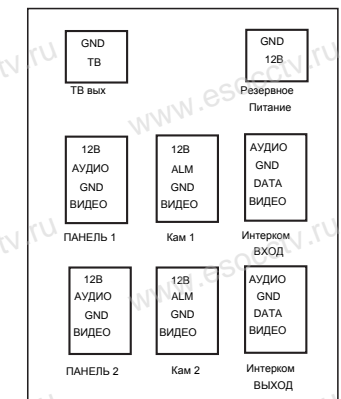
GND
ТВ

ТВ вых

GND
12В

Резервное
Питание

12В
АУДИО
GND
ВИДЕО

ПАНЕЛЬ 1

12В
ALM
GND
ВИДЕО

Кам 1

АУДИО
GND
DATA
ВИДЕО

Интерком
ВХОД

12В
АУДИО
GND
ВИДЕО

ПАНЕЛЬ 2

12В
ALM
GND
ВИДЕО

Кам 2

АУДИО
GND
DATA
ВИДЕО

Интерком
ВЫХОД

www.esscctv.ru